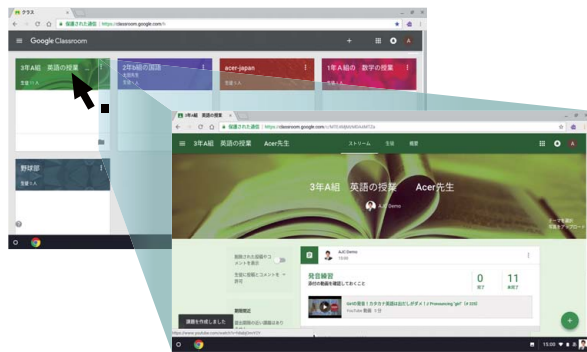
クラス

保護された通信 | https://classroom.google.com/h

Google Classroom

3年A組 英語の授業

生徒 1人

2年B組の国語

生徒 1人

acer-japan

1年A組の 数学の授業

野球部

生徒 1人

3年A組 英語の授業

保護された通信 | https://classroom.google.com/c/MTA

3年A組 英語の授業 Acer先生

ストリーム 生徒 概要

3年A組 英語の授業 Acer先生

AJC Demo

テーマを選択

写真をアップロード

最新された投稿をコメントを表示

生徒に投稿とコメントを許可

課題を作成しました

期限間近

AJC Demo

発音練習

添付の動画を確認しておくこと

0

完了

11

未完了

YouTube 動画

15:05